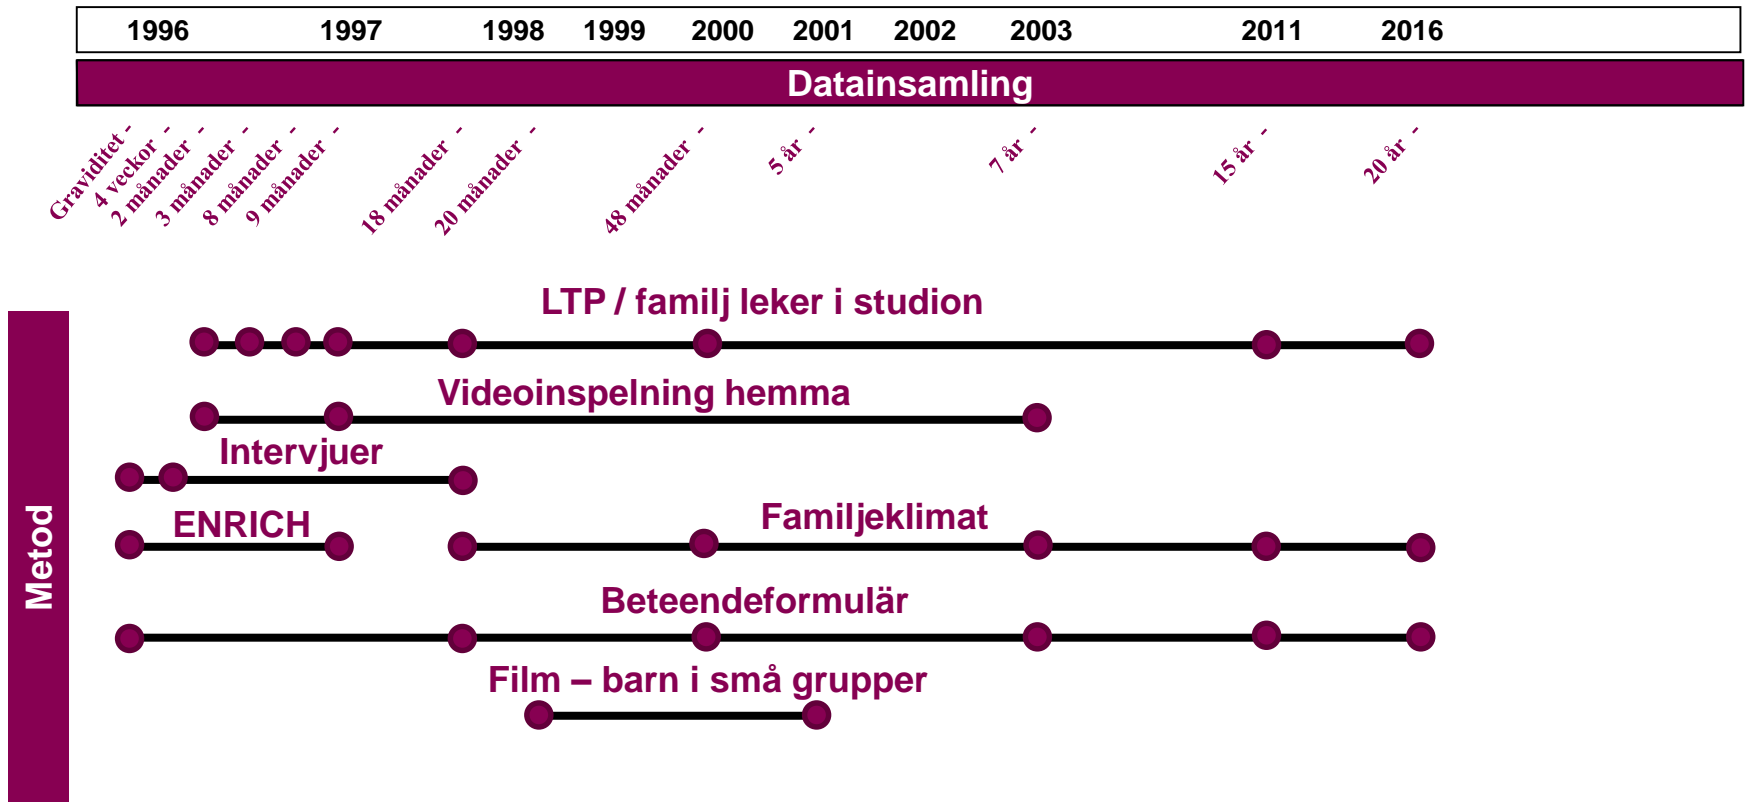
1996 1997 1998 1999 2000 2001 2002 2003 2011 2016

Datainsamling

Graviditet -
4 veckor -
2 månader -
3 månader -
8 månader -
9 månader -
18 månader -
20 månader -
48 månader -
5 år -
7 år -
15 år -
20 år -

Metod

LTP / familj leker i studion

Videoinspelning hemma

Intervjuer

ENRICH

Familjeklimat

Beteendeformulär

Film – barn i små grupper